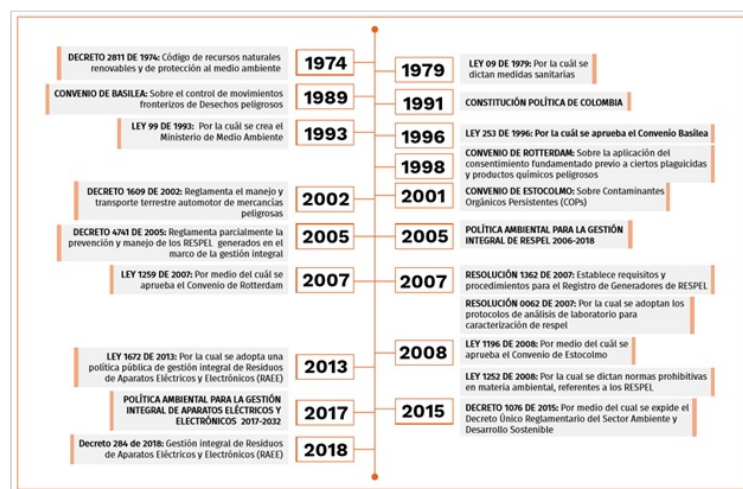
DECRETO 2811 DE 1974: Código de recursos naturales renovables y de protección al medio ambiente
1974

1979
LEY 09 DE 1979: Por la cuál se dictan medidas sanitarias

CONVENIO DE BASILEA: Sobre el control de movimientos fronterizos de Desechos peligrosos
1989

1991
CONSTITUCIÓN POLÍTICA DE COLOMBIA

LEY 99 DE 1993: Por la cuál se crea el Ministerio de Medio Ambiente
1993

1996
LEY 253 DE 1996: Por la cuál se aprueba el Convenio Basilea

1998
CONVENIO DE ROTTERDAM: Sobre la aplicación del consentimiento fundamentado previo a ciertos plaguicidas y productos químicos peligrosos

DECRETO 1609 DE 2002: Reglamenta el manejo y transporte terrestre automotor de mercancias peligrosas
2002

2001
CONVENIO DE ESTOCOLMO: Sobre Contaminantes Orgánicos Persistentes (COPs)

DECRETO 4741 DE 2005: Reglamenta parcialmente la prevención y manejo de los RESPEL generados en el marco de la gestión integral
2005

2005
POLÍTICA AMBIENTAL PARA LA GESTIÓN INTEGRAL DE RESPEL 2006-2018

LEY 1259 DE 2007: Por medio del cuál se aprueba el Convenio de Rotterdam
2007

2007
RESOLUCIÓN 1362 DE 2007: Establece requisitos y procedimientos para el Registro de Generadores de RESPEL

RESOLUCIÓN 0062 DE 2007: Por la cual se adoptan los protocolos de análisis de laboratorio para caracterización de respel

LEY 1672 DE 2013: Por la cual se adopta una política pública de gestión integral de Residuos de Aparatos Eléctricos y Electrónicos (RAEE)
2013

2008
LEY 1196 DE 2008: Por medio del cuál se aprueba el Convenio de Estocolmo

LEY 1252 DE 2008: Por la cual se dictan normas prohibitivas en materia ambiental, referentes a los RESPEL

POLÍTICA AMBIENTAL PARA LA GESTIÓN INTEGRAL DE APARATOS ELÉCTRICOS Y ELECTRÓNICOS 2017-2032
2017

2015
DECRETO 1076 DE 2015: Por medio del cual se expide el Decreto Único Reglamentario del Sector Ambiente y Desarrollo Sostenible

Decreto 284 de 2018: Gestión integral de Residuos de Aparatos Eléctricos y Electrónicos (RAEE)
2018